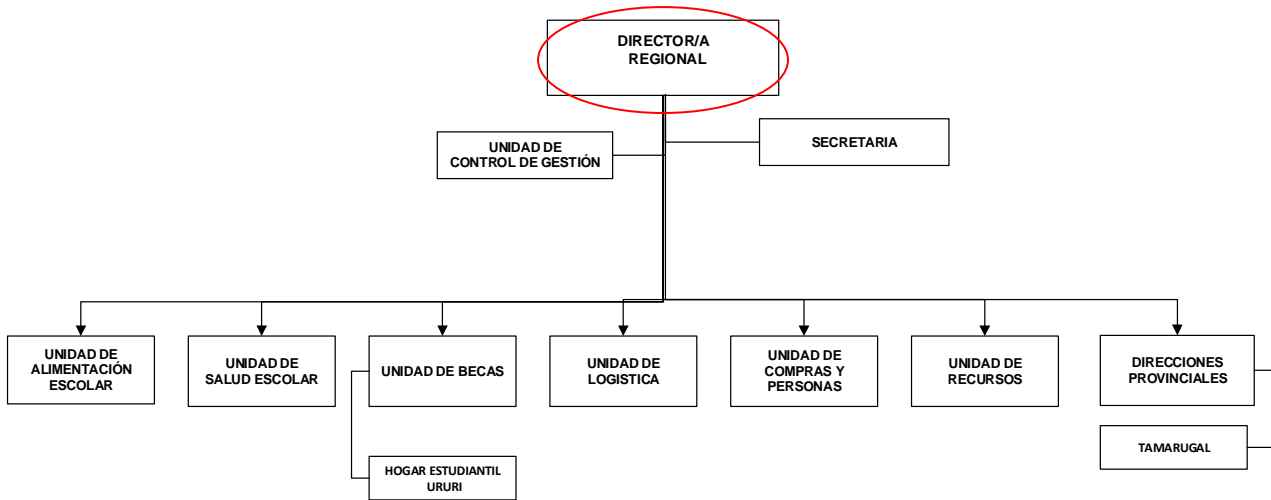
DIRECTOR/A REGIONAL

UNIDAD DE CONTROL DE GESTIÓN

SECRETARIA

UNIDAD DE ALIMENTACIÓN ESCOLAR

UNIDAD DE SALUD ESCOLAR

UNIDAD DE BECAS

HOGAR ESTUDIANTIL URURI

UNIDAD DE LOGISTICA

UNIDAD DE COMPRAS Y PERSONAS

UNIDAD DE RECURSOS

DIRECCIONES PROVINCIALES

TAMARUGAL